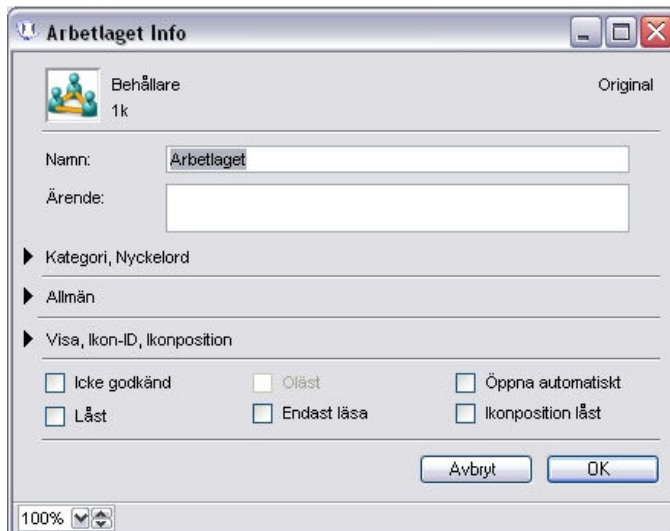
Arbetlaget Info

Behållare
1k

Original

Namn: Arbetlaget

Ärende:

Kategori, Nyckelord

Allmän

Visa, Ikon-ID, Ikonposition

Icke godkänd
Oläst
Öppna automatiskt
Låst
Endast läsa
Ikonposition låst

Avbryt
OK

100%